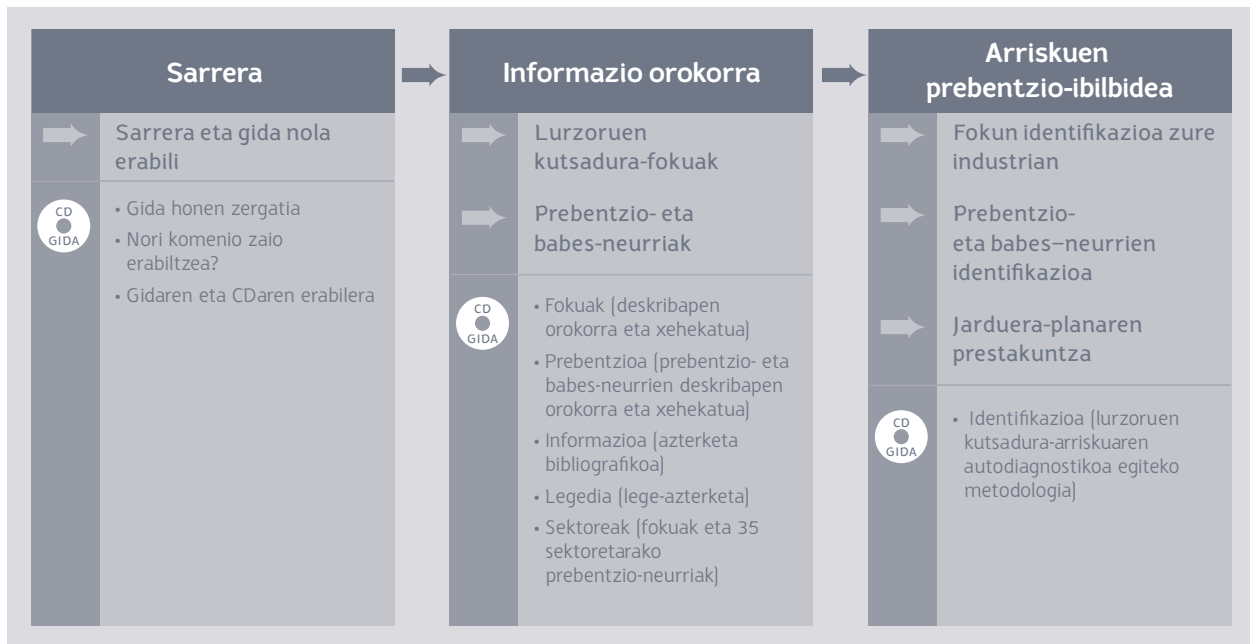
Sarrera

Sarrera eta gida nola erabili

CD GIDA

• Gida honen zergatia
• Nori komenio zaio erabiltzea?
• Gidaren eta CDaren erabilera

Informazio orokorra

Lurzoruen kutsadura-fokuak

Prebentzio- eta babes-neurriak

CD GIDA

• Fokuak (deskribapen orokorra eta xehekatua)
• Prebentzioa (prebentzio- eta babes-neurrien deskribapen orokorra eta xehekatua)
• Informazioa (azterketa bibliografikoa)
• Legedia (lege-azterketa)
• Sektoreak (fokuak eta 35 sektoretarako prebentzio-neurriak)

Arriskuen prebentzio-ibilbidea

Fokun identifikazioa zure industrian

Prebentzio- eta babes–neurrien identifikazioa

Jarduera-planaren prestakuntza

CD GIDA

• Identifikazioa (lurzoruen kutsadura-arriskuaren autodiagnostikoa egiteko metodologia)